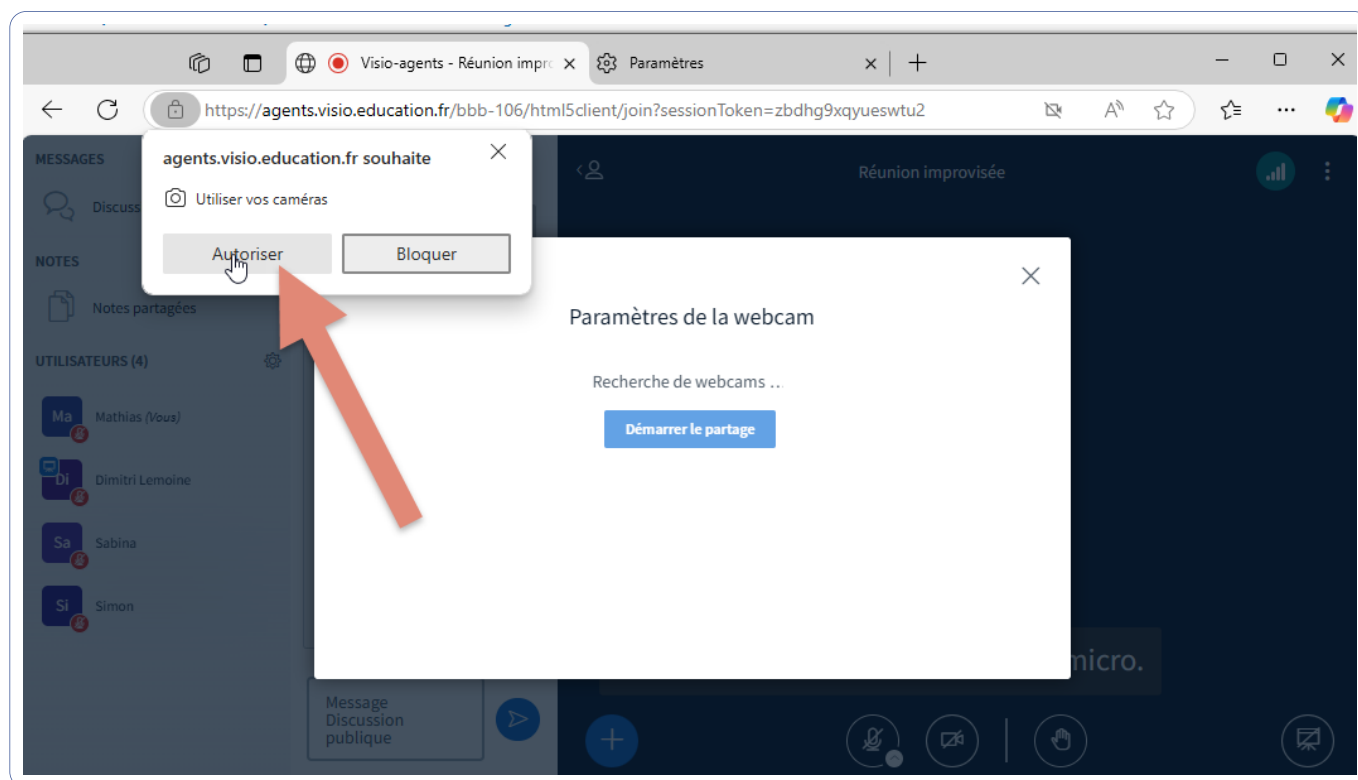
Visio-agents - Réunion impro
Paramètres

https://agents.visio.education.fr/bbb-106/html5client/join?sessionToken=zbdhg9xqyueswtu2

MESSAGES
Discuss

agents.visio.education.fr souhaite
Utiliser vos caméras
Autoriser
Bloquer

NOTES
Notes partagées

UTILISATEURS (4)
Ma Mathias (Vous)
Di Dimitri Lemoine
Sa Sabina
Si Simon

Réunion improvisée

Paramètres de la webcam
Recherche de webcams ..
Démarrer le partage

micro.

Message Discussion publique